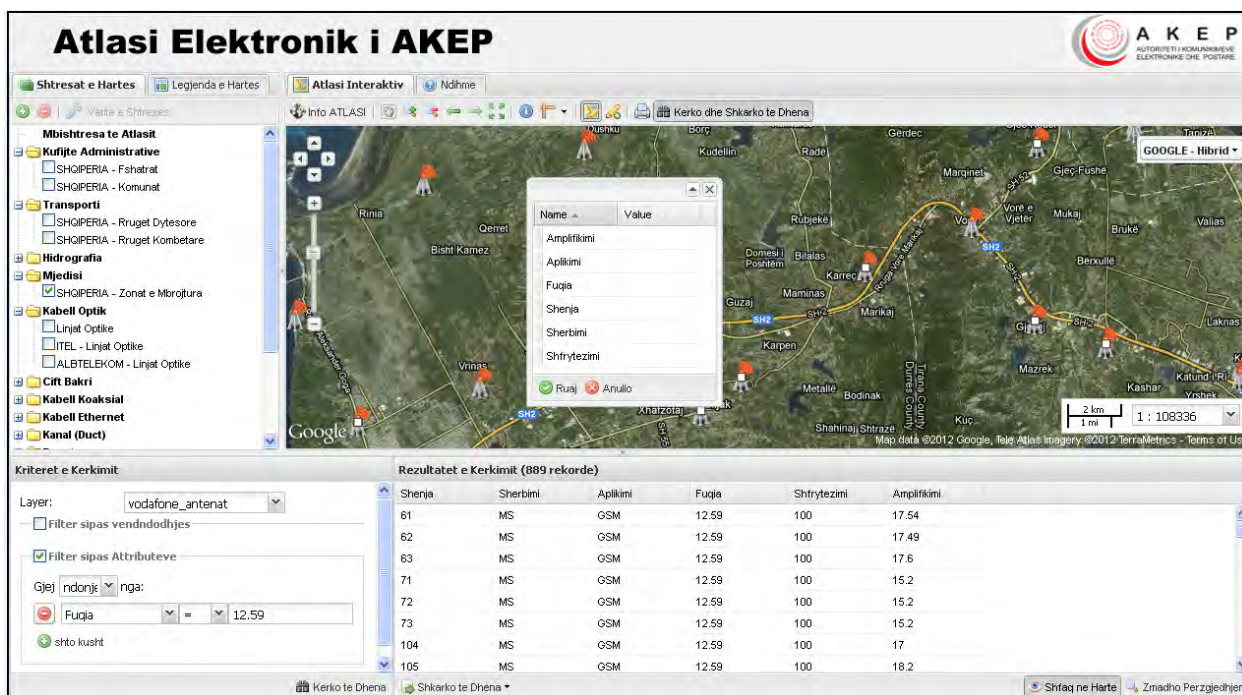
Atlasi Elektronik i AKEP

A K E P
AUTORITETI I KOMUNIKIMEVE ELEKTRONIKE DHE POSTARE

Shtresat e Hartes | Legjenda e Hartes | Atlasi Interaktiv | Ndihme

Vetite e Shtreses

Info ATLASI | Kerko dhe Shkarko te Dhena

Mbishtresa te Atlasit
Kufijte Administrative
SHQIPERIA - Fshatrat
SHQIPERIA - Komunat
Transporti
SHQIPERIA - Rruget Dytesore
SHQIPERIA - Rruget Kombetare
Hidrografia
Mjedisi
SHQIPERIA - Zonat e Mbrojtura
Kabell Optik
Linjat Optike
ITEL - Linjat Optike
ALBTELEKOM - Linjat Optike
Cift Bakri
Kabell Koaksial
Kabell Ethernet
Kanal (Duct)

Dushku
Borç
Kudelliin
Rade
Gërdec
Tapiza
GOOGLE - Hibrid
Marqinet
Gjeç-Fushe
Rinia
Qerret
Bisht Kamez
Rubjekë
Vorë e Vjetër
Mukaj
Valias
Brukë
Domesi i Poshtëm
Bilalas
Berxullë
Karreç
SH2
Maminas
Guzaj
Marikaj
Karpen
Vrinas
Mazrek
Katund i Ri
Kashar
Yrshek
Laknas
Metallë
Bodinak
Xhafzotaj
Shahinaj
Shtrazë
Kuç
Tirana County
Durrës County
2 km
1 mi
1 : 108336
Google
Map data ©2012 Google, Tele Atlas Imagery ©2012 TerraMetrics - Terms of Us

| Name | Value |
|---|---|
| Amplifikimi | |
| Aplikimi | |
| Fuqia | |
| Shenja | |
| Sherbimi | |
| Shfrytezimi | |

Ruaj | Anullo

Kriteret e Kerkimit
Layer: vodafone_antenat
Filter sipas vendndodhjes
Filter sipas Attributeve
Gjej ndonje nga:
Fuqia = 12.59
shto kusht

Rezultatet e Kerkimit (889 rekorde)

| Shenja | Sherbimi | Aplikimi | Fuqia | Shfrytezimi | Amplifikimi |
|---|---|---|---|---|---|
| 61 | MS | GSM | 12.59 | 100 | 17.54 |
| 62 | MS | GSM | 12.59 | 100 | 17.49 |
| 63 | MS | GSM | 12.59 | 100 | 17.6 |
| 71 | MS | GSM | 12.59 | 100 | 15.2 |
| 72 | MS | GSM | 12.59 | 100 | 15.2 |
| 73 | MS | GSM | 12.59 | 100 | 15.2 |
| 104 | MS | GSM | 12.59 | 100 | 17 |
| 105 | MS | GSM | 12.59 | 100 | 18.2 |

Kerko te Dhena | Shkarko te Dhena | Shfaq ne Harte | Zmadho Perzgjedhjen